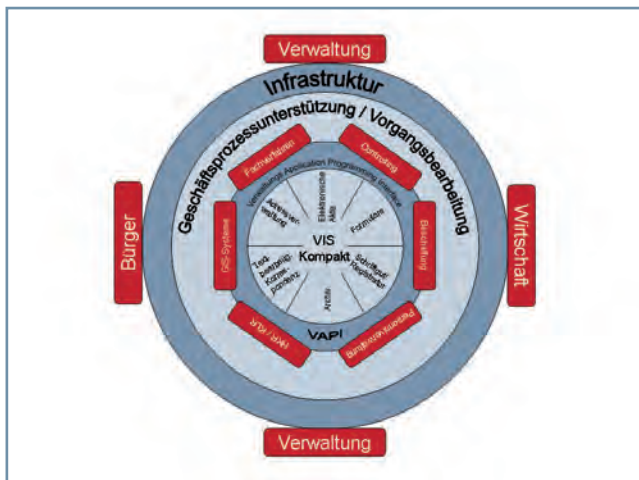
Verwaltung

Infrastruktur

Geschäftsprozessunterstützung / Vorgangsbearbeitung

Bürger

Wirtschaft

Fachverfahren

Controlling

Beschaffung

Personalwesen

HKR / KLR

GIS-Systeme

Verwaltungs Application Programming Interface

Aktenverwaltung

Elektronische Akte

Formulare

Schriftgut/Registratur

Archiv

Textbausteine/Korrespondenz

VIS Kompakt

VAPI

Verwaltung